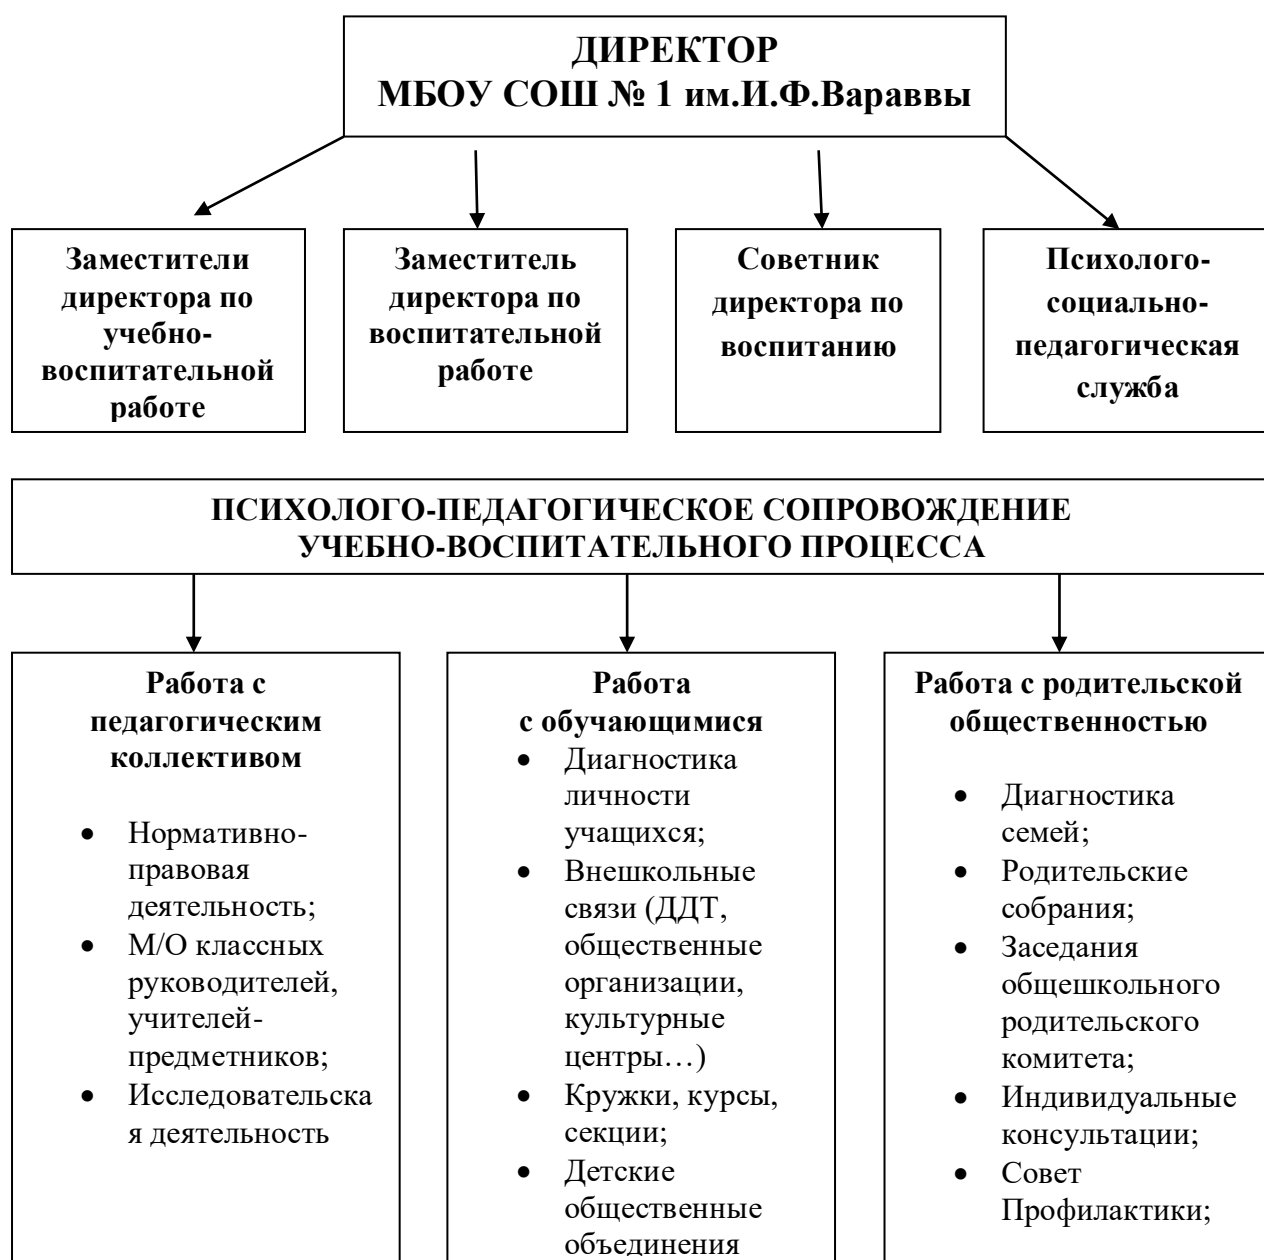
ДИРЕКТОР
МБОУ СОШ № 1 им.И.Ф.Вараввы

Заместители директора по учебно-воспитательной работе

Заместитель директора по воспитательной работе

Советник директора по воспитанию

Психолого-социально-педагогическая служба

ПСИХОЛОГО-ПЕДАГОГИЧЕСКОЕ СОПРОВОЖДЕНИЕ УЧЕБНО-ВОСПИТАТЕЛЬНОГО ПРОЦЕССА

Работа с педагогическим коллективом

- Нормативно-правовая деятельность;
- М/О классных руководителей, учителей-предметников;
- Исследовательская деятельность

Работа с обучающимися

- Диагностика личности учащихся;
- Внешкольные связи (ДДТ, общественные организации, культурные центры…)
- Кружки, курсы, секции;
- Детские общественные объединения

Работа с родительской общественностью

- Диагностика семей;
- Родительские собрания;
- Заседания общешкольного родительского комитета;
- Индивидуальные консультации;
- Совет Профилактики;